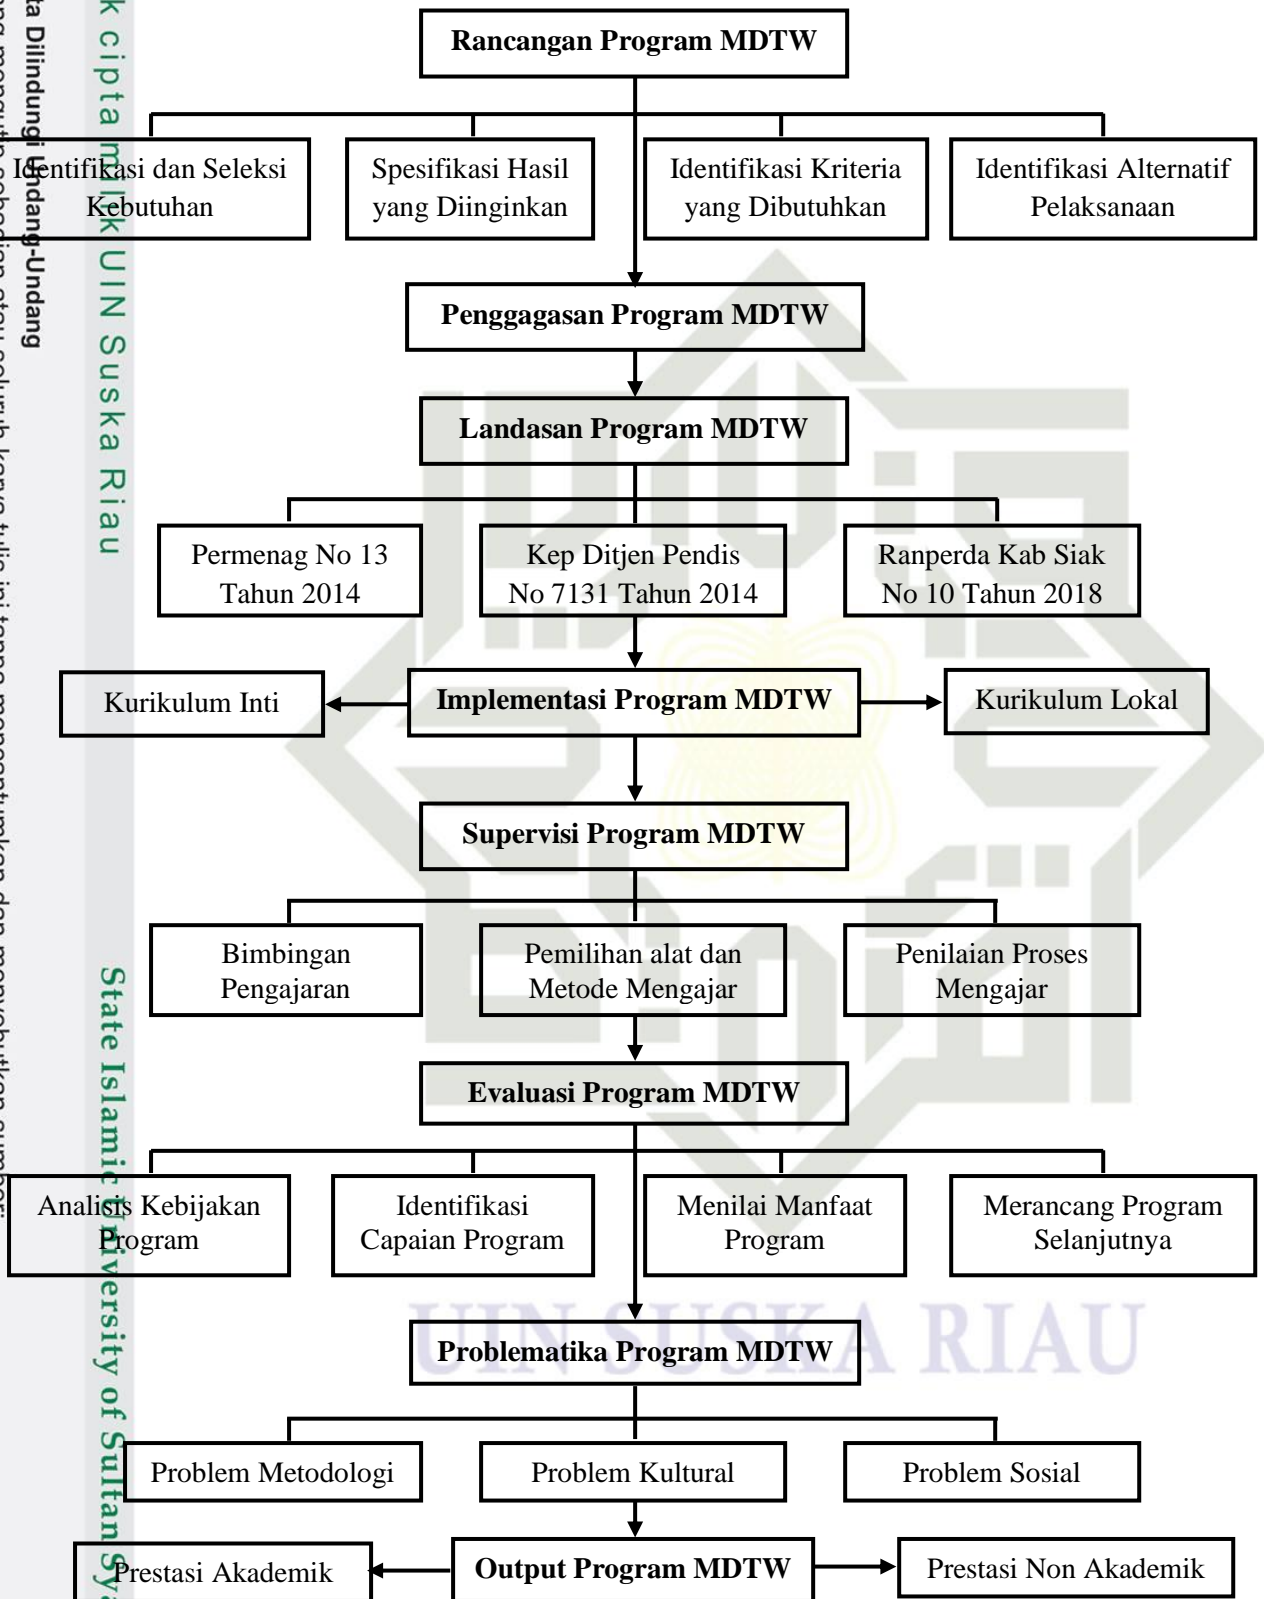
Rancangan Program MDTW

Identifikasi dan Seleksi Kebutuhan

Spesifikasi Hasil yang Diinginkan

Identifikasi Kriteria yang Dibutuhkan

Identifikasi Alternatif Pelaksanaan

Penggagasan Program MDTW

Landasan Program MDTW

Permenag No 13 Tahun 2014

Kep Ditjen Pendis No 7131 Tahun 2014

Ranperda Kab Siak No 10 Tahun 2018

Kurikulum Inti

Implementasi Program MDTW

Kurikulum Lokal

Supervisi Program MDTW

Bimbingan Pengajaran

Pemilihan alat dan Metode Mengajar

Penilaian Proses Mengajar

Evaluasi Program MDTW

Analisis Kebijakan Program

Identifikasi Capaian Program

Menilai Manfaat Program

Merancang Program Selanjutnya

Problematika Program MDTW

Problem Metodologi

Problem Kultural

Problem Sosial

Prestasi Akademik

Output Program MDTW

Prestasi Non Akademik

Hak cipta milik UIN Suska Riau

State Islamic University of Sultan Sy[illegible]

ta Dilindungi Undang-Undang

UIN SUSKA RIAU